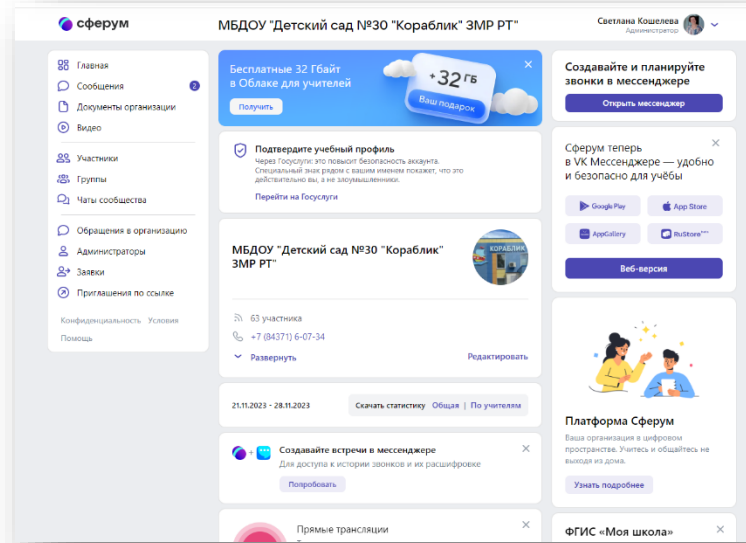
сферум

МБДОУ "Детский сад №30 "Кораблик" ЗМР РТ"

Светлана Кошелева
Администратор

Главная
Сообщения 2
Документы организации
Видео

Участники
Группы
Чаты сообщества

Обращения в организацию
Администраторы
Заявки
Приглашения по ссылке

Конфиденциальность Условия
Помощь

Бесплатные 32 Гбайт в Облаке для учителей
Получить
+32 ГБ
Ваш подарок

Подтвердите учебный профиль
Через Госуслуги: это повысит безопасность аккаунта. Специальный знак рядом с вашим именем покажет, что это действительно вы, а не злоумышленники.
Перейти на Госуслуги

МБДОУ "Детский сад №30 "Кораблик" ЗМР РТ"
КОРАБЛИК

63 участника
+7 (84371) 6-07-34
Развернуть
Редактировать

21.11.2023 - 28.11.2023
Скачать статистику Общая | По учителям

Создавайте встречи в мессенджере
Для доступа к истории звонков и их расшифровке
Попробовать

Прямые трансляции

Создавайте и планируйте звонки в мессенджере
Открыть мессенджер

Сферум теперь в VK Мессенджере — удобно и безопасно для учёбы
Google Play
App Store
AppGallery
RuStore
Веб-версия

Платформа Сферум
Ваша организация в цифровом пространстве. Учитесь и общайтесь не выходя из дома.
Узнать подробнее

ФГИС «Моя школа»